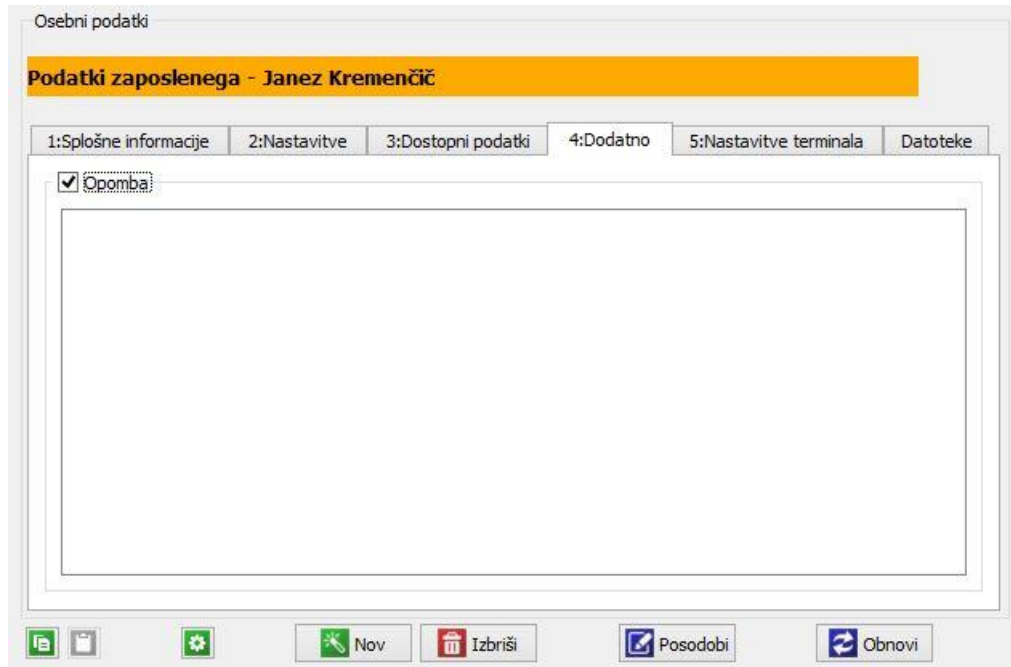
Osebni podatki

Podatki zaposlenega - Janez Kremenčič

1:Splošne informacije | 2:Nastavitve | 3:Dostopni podatki | 4:Dodatno | 5:Nastavitve terminala | Datoteke

☑ Opomba

Nov | Izbriši | Posodobi | Obnovi